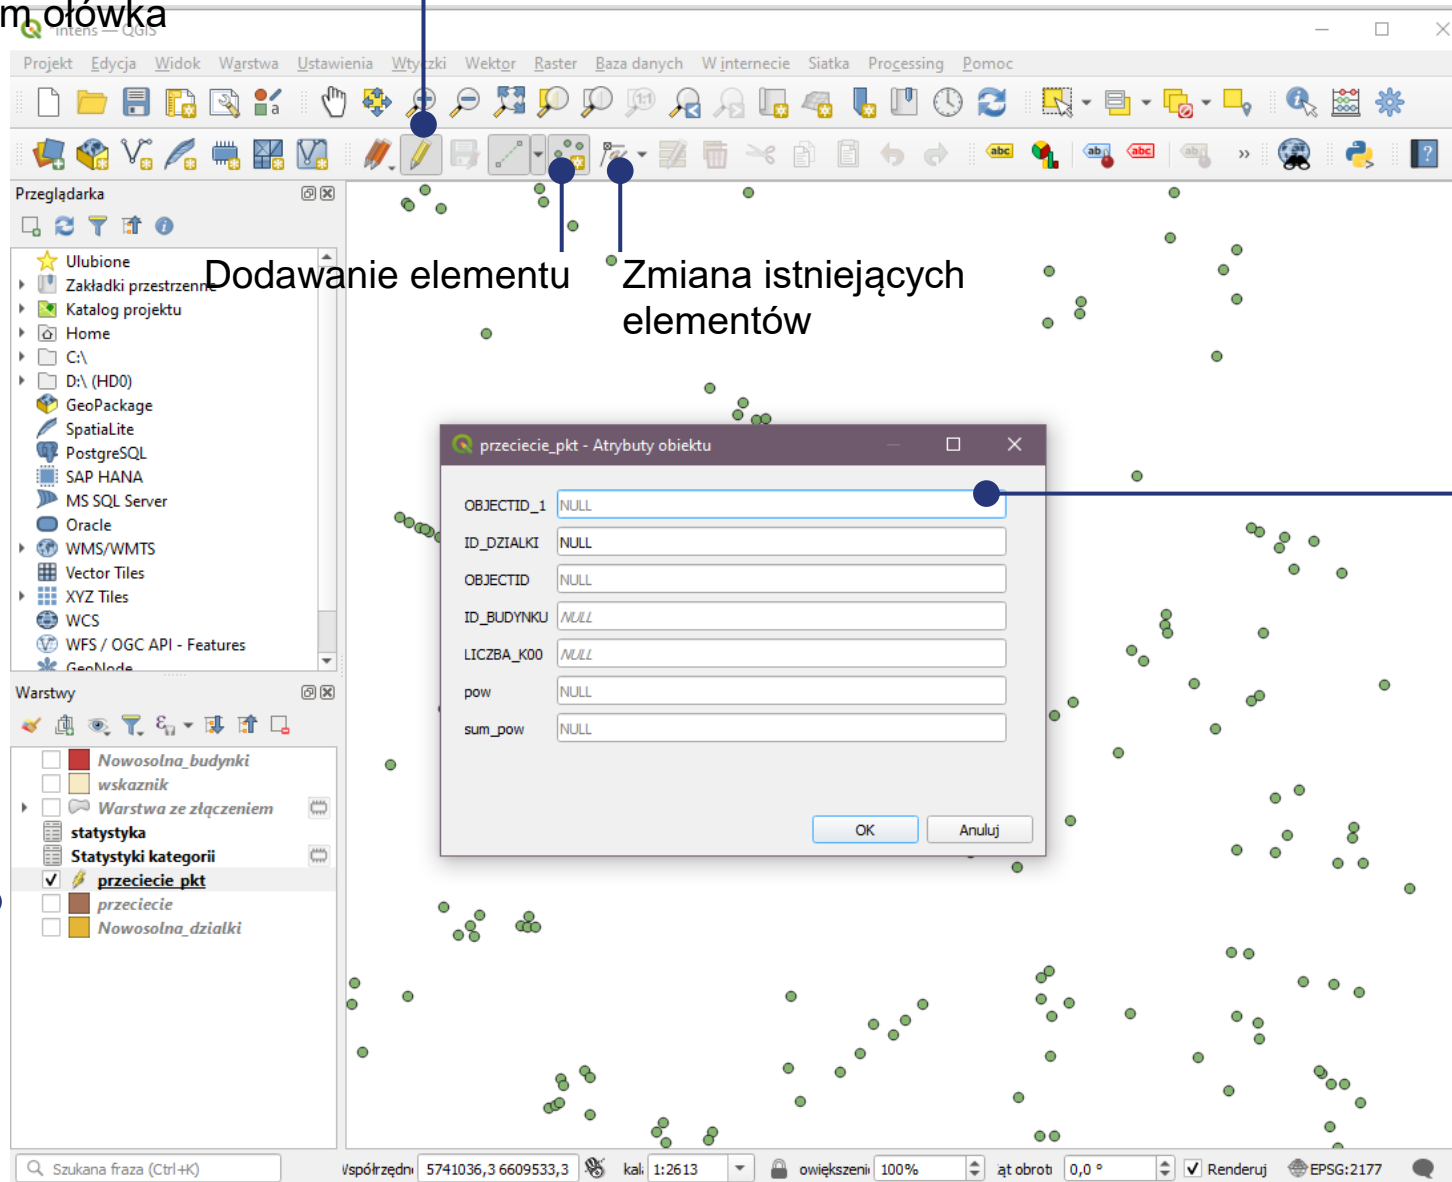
m ołówka

intens — QGIS

Projekt Edycja Widok Warstwa Ustawienia Wtyczki Wektor Raster Baza danych W internecie Siatka Processing Pomoc

Przeglądarka

Ulubione
Zakładki przestrzenne
Katalog projektu
Home
C:\
D:\ (HD0)
GeoPackage
SpatiaLite
PostgreSQL
SAP HANA
MS SQL Server
Oracle
WMS/WMTS
Vector Tiles
XYZ Tiles
WCS
WFS / OGC API - Features
GeoNode

Warstwy

Nowosolna_budynki
wskaznik
Warstwa ze złączeniem
statystyka
Statystyki kategorii
przeciecie_pkt
przeciecie
Nowosolna_dzialki

Dodawanie elementu

Zmiana istniejących elementów

przeciecie_pkt - Atrybuty obiektu

| OBJECTID_1 | NULL |
|---|---|
| ID_DZIALKI | NULL |
| OBJECTID | NULL |
| ID_BUDYNKU | NULL |
| LICZBA_K00 | NULL |
| pow | NULL |
| sum_pow | NULL |

OK Anuluj

Szukana fraza (Ctrl+K) Współrzędne 5741036,3 6609533,3 Skala 1:2613 Powiększenie 100% Kąt obrotu 0,0 ° Renderuj EPSG:2177